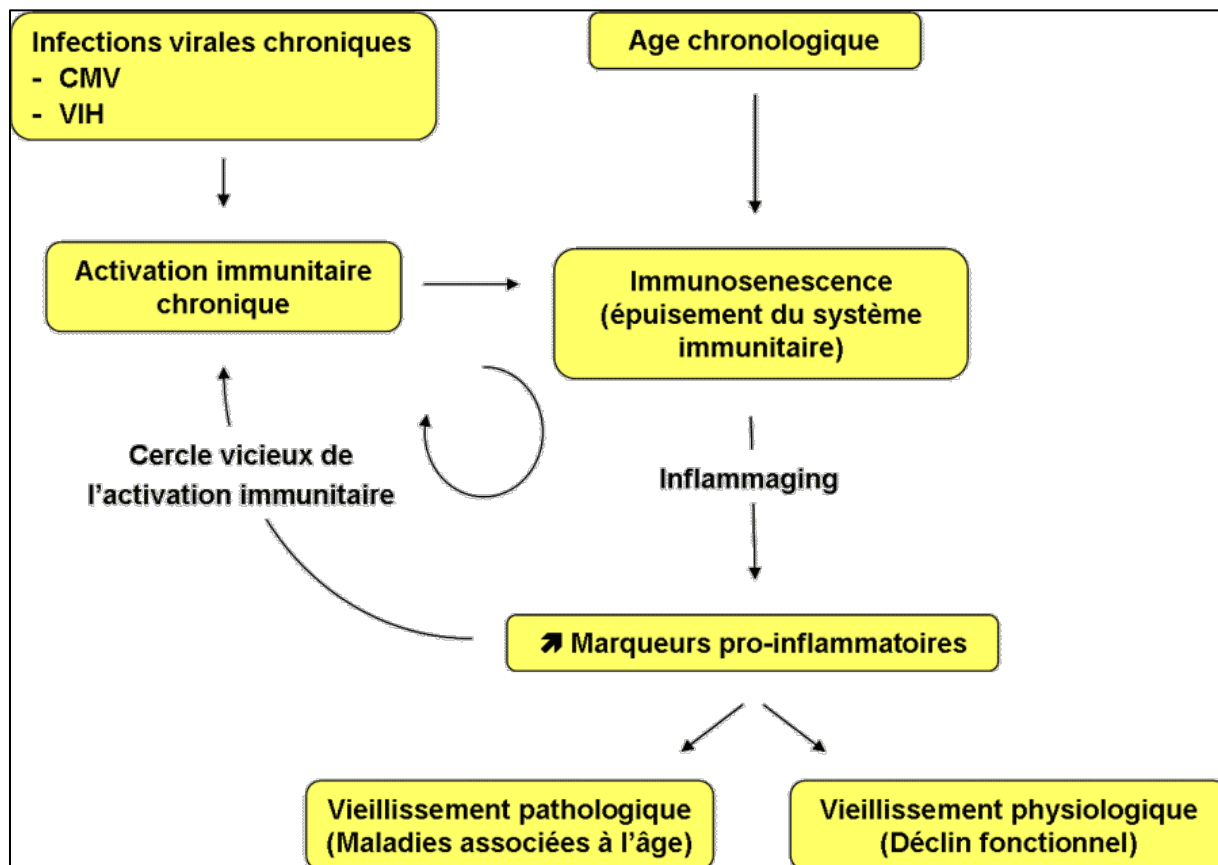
Infections virales chroniques
- CMV
- VIH

Age chronologique

Activation immunitaire chronique

Immunosenescence (épuisement du système immunitaire)

Cercle vicieux de l'activation immunitaire

Inflammaging

➚ Marqueurs pro-inflammatoires

Vieillissement pathologique (Maladies associées à l'âge)

Vieillissement physiologique (Déclin fonctionnel)